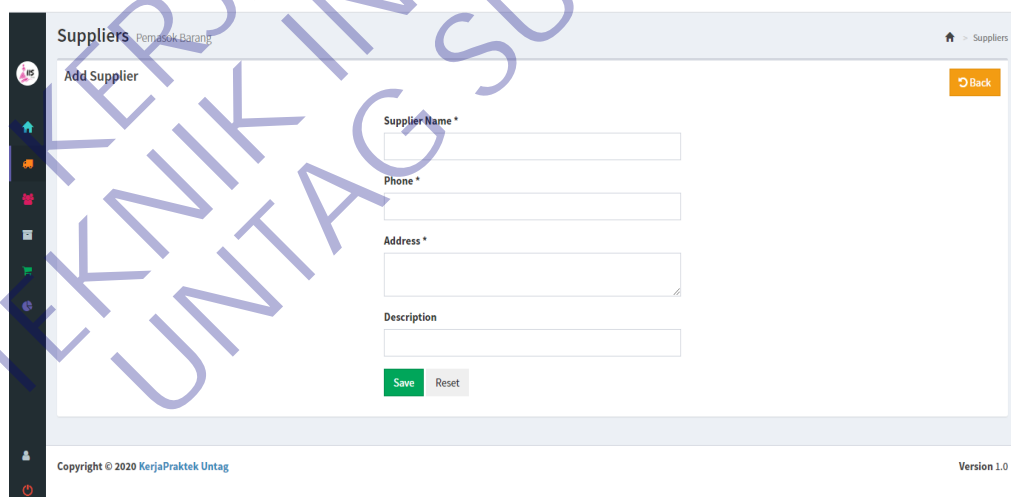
Suppliers Pemasok Barang

Suppliers

Add Supplier

Back

Supplier Name *

Phone *

Address *

Description

Save Reset

Copyright © 2020 KerjaPraktek Untag

Version 1.0

KERJA PRAKTEK TEKNIK INFORMATIKA UNTAG SURABAYA